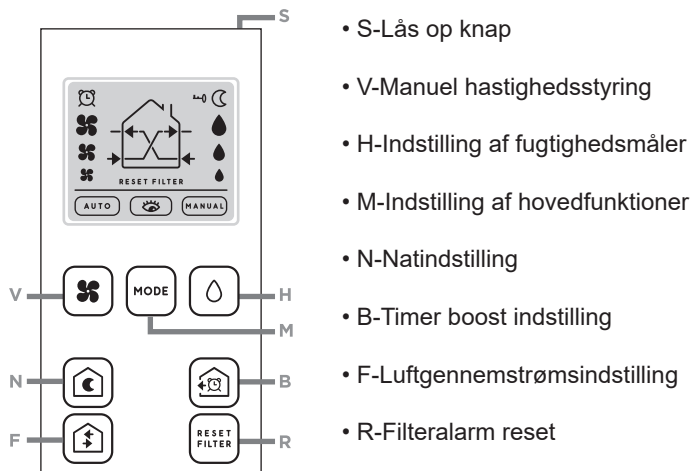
S

RESET FILTER

AUTO

MANUAL

V

MODE

H

M

N

B

F

RESET FILTER

R

• S-Lås op knap

• V-Manuel hastighedsstyring

• H-Indstilling af fugtighedsmåler

• M-Indstilling af hovedfunktioner

• N-Natindstilling

• B-Timer boost indstilling

• F-Luftgennemstrømsindstilling

• R-Filteralarm reset